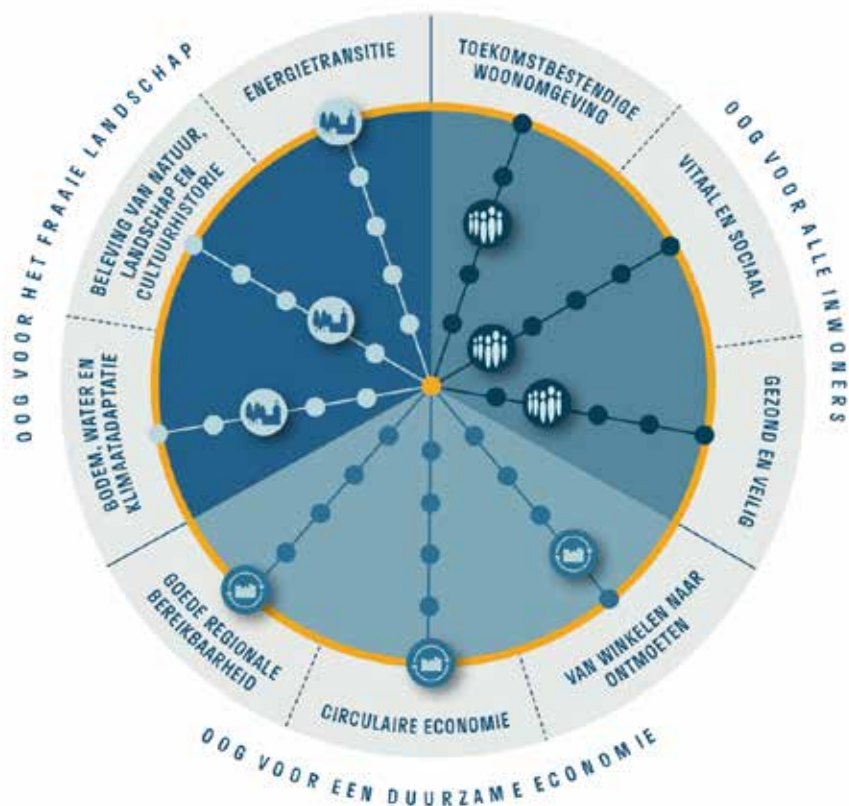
OOG VOOR HET FRAAIE LANDSCHAP

ENERGIETRANSITIE

BELEVING VAN NATUUR, LANDSCHAP EN CULTUURHISTORIE

BODEM, WATER EN KLIMAATADAPTATIE

OOG VOOR ALLE INWONERS

TOEKOMSTBESTENDIGE WOONOMGEVING

VITAAL EN SOCIAAL

GEZOND EN VEILIG

OOG VOOR EEN DUURZAME ECONOMIE

VAN WINKELEN NAAR ONTMOETEN

CIRCULAIRE ECONOMIE

GOEDE REGIONALE BEREIKBAARHEID